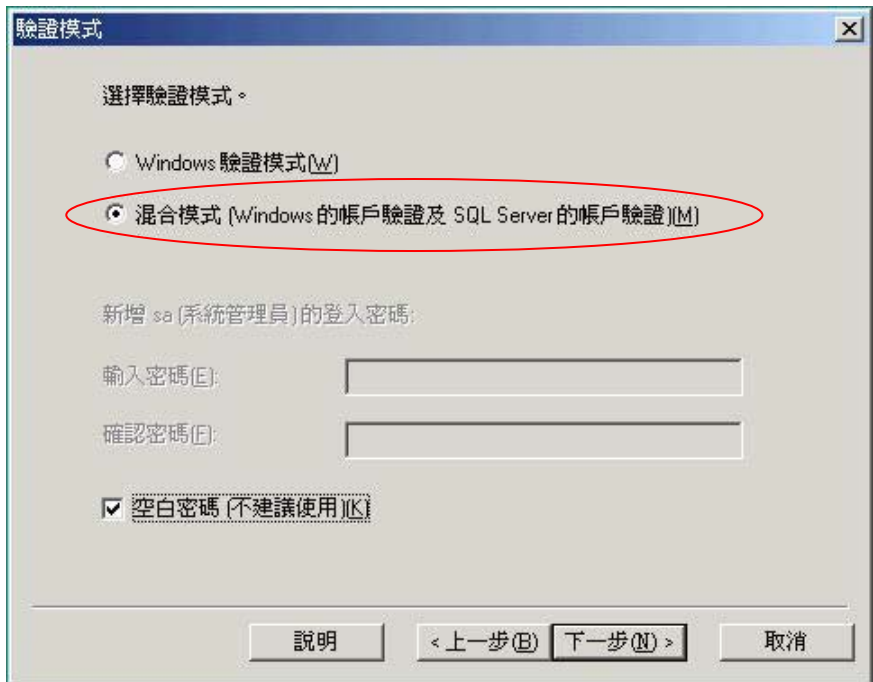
驗證模式

選擇驗證模式。

Windows 驗證模式(W)

混合模式 (Windows 的帳戶驗證及 SQL Server 的帳戶驗證)(M)

新增 sa (系統管理員) 的登入密碼:

輸入密碼(E):

確認密碼(F):

空白密碼 (不建議使用)(K)

說明 < 上一步(B) 下一步(N) > 取消